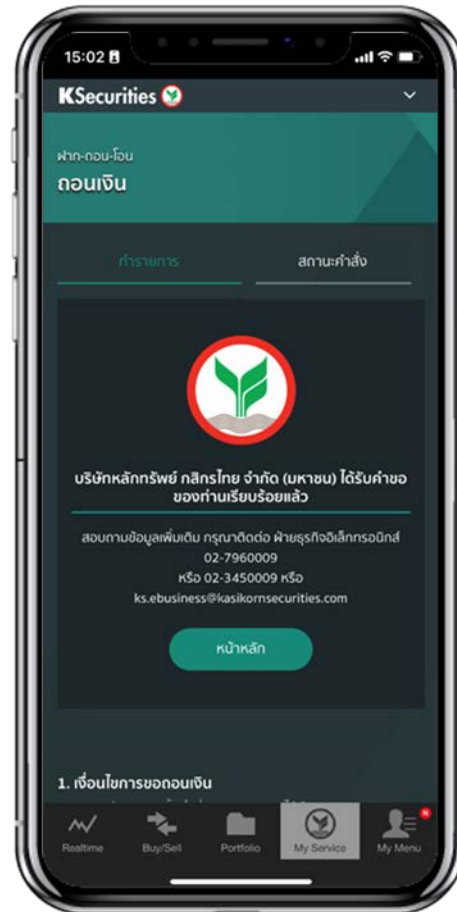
15:02

KSecurities

ฝาก-ถอน-โอน

ถอนเงิน

ทำรายการ

สถานะคำสั่ง

บริษัทหลักทรัพย์ กสิกรไทย จำกัด (มหาชน) ได้รับคำขอของท่านเรียบร้อยแล้ว

สอบถามข้อมูลเพิ่มเติม กรุณาติดต่อ ฝ่ายธุรกิจอิเล็กทรอนิกส์ 02-7960009 หรือ 02-3450009 หรือ ks.ebusiness@kasikornsecurities.com

หน้าหลัก

1. เงื่อนไขการขอถอนเงิน

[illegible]

Realtime

Buy/Sell

Portfolio

My Service

My Menu

N